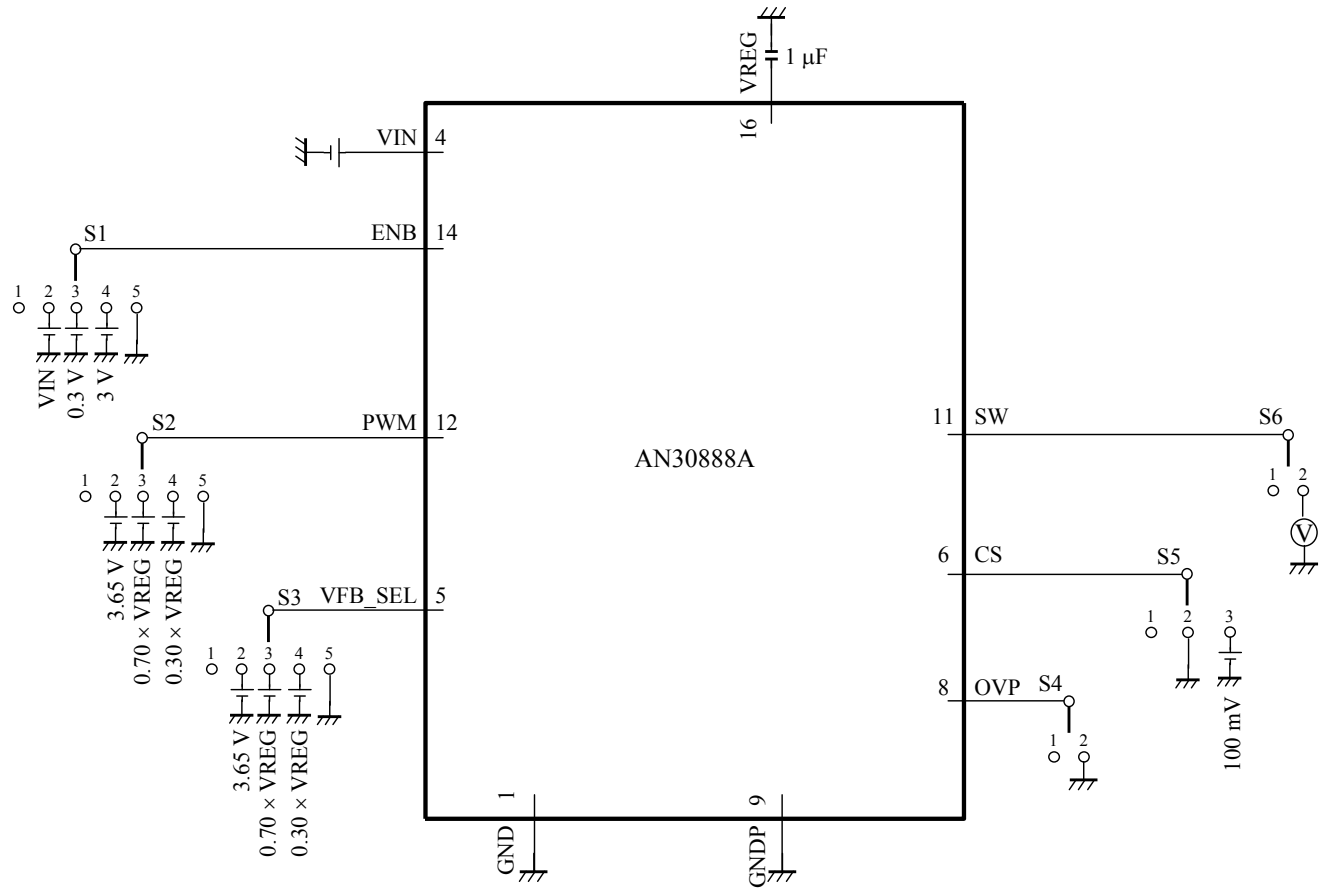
VREG
1 µF
16

VIN 4

S1
ENB 14
1 2 3 4 5
VIN
0.3 V
3 V

S2
PWM 12
1 2 3 4 5
3.65 V
0.70 × VREG
0.30 × VREG

S3
VFB_SEL 5
1 2 3 4 5
3.65 V
0.70 × VREG
0.30 × VREG

AN30888A

11 SW
S6
1 2
V

6 CS
S5
1 2 3
100 mV

8 OVP
S4
1 2

1
GND

9
GNDP